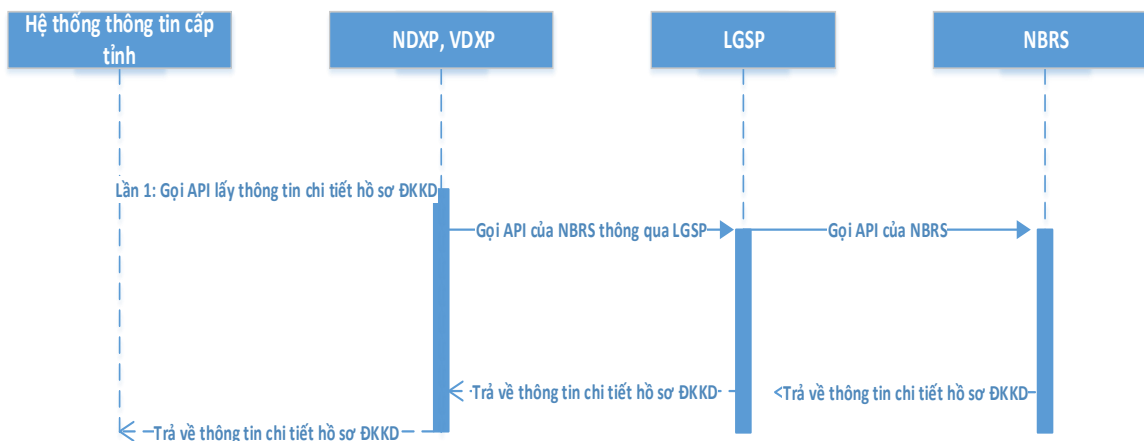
Hệ thống thông tin cấp tỉnh

NDXP, VDXP

LGSP

NBRS

Lần 1: Gọi API lấy thông tin chi tiết hồ sơ ĐKKD

Gọi API của NBRS thông qua LGSP

Gọi API của NBRS

Trả về thông tin chi tiết hồ sơ ĐKKD

Trả về thông tin chi tiết hồ sơ ĐKKD

Trả về thông tin chi tiết hồ sơ ĐKKD